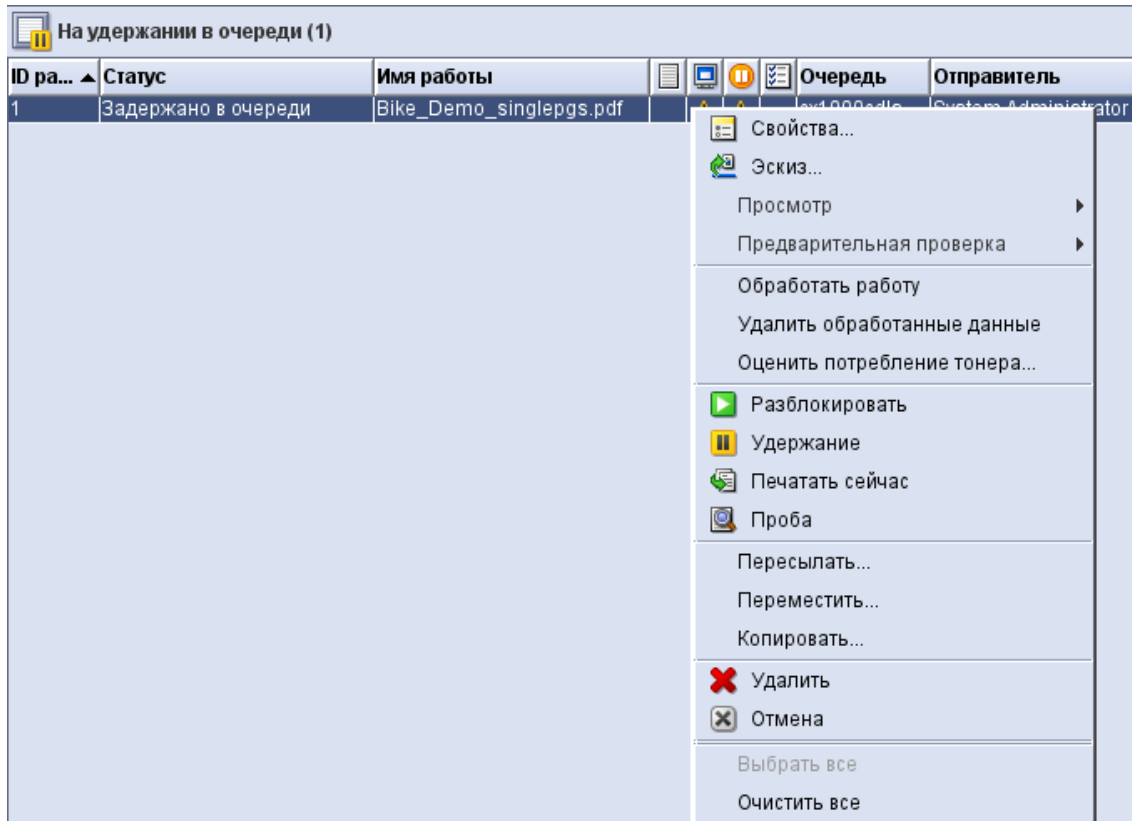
На удержании в очереди (1)

| ID ра... ▲ | Статус | Имя работы | | | | | Очередь | Отправитель |
|---|---|---|---|---|---|---|---|---|
| 1 | Задержано в очереди | Bike_Demo_singlepgs.pdf | | | | | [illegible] | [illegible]ator |

Свойства...
Эскиз...
Просмотр
Предварительная проверка
Обработать работу
Удалить обработанные данные
Оценить потребление тонера...
Разблокировать
Удержание
Печатать сейчас
Проба
Пересылать...
Переместить...
Копировать...
Удалить
Отмена
Выбрать все
Очистить все